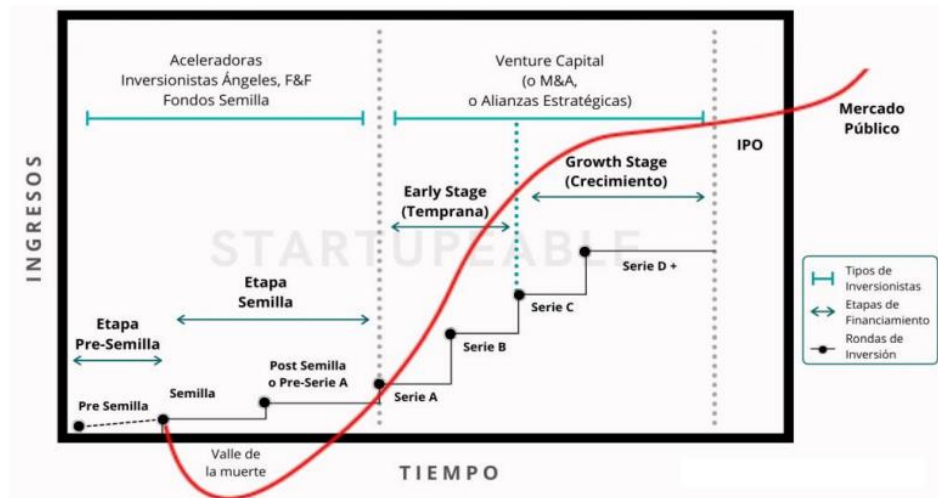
Aceleradoras
Inversionistas Ángeles, F&F
Fondos Semilla

Venture Capital
(o M&A,
o Alianzas Estratégicas)

Mercado Público

IPO

INGRESOS

Growth Stage
(Crecimiento)

Early Stage
(Temprana)

STARTUPEABLE

Serie D +

Etapa
Semilla

Serie C

Etapa
Pre-Semilla

Serie B

Post Semilla
o Pre-Serie A

Semilla

Serie A

Pre Semilla

Valle de
la muerte

TIEMPO

Tipos de Inversionistas
Etapas de Financiamiento
Rondas de Inversión